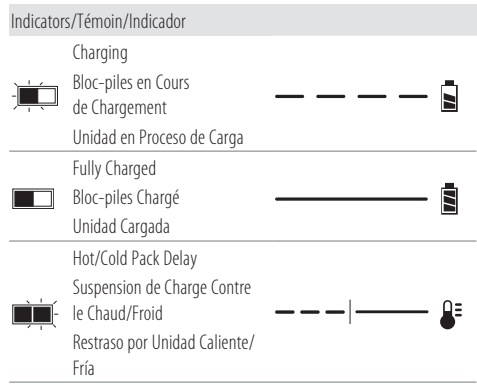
Indicators/Témoin/Indicador

Charging
Bloc-piles en Cours de Chargement
Unidad en Proceso de Carga

Fully Charged
Bloc-piles Chargé
Unidad Cargada

Hot/Cold Pack Delay
Suspension de Charge Contre le Chaud/Froid
Restraso por Unidad Caliente/Fría